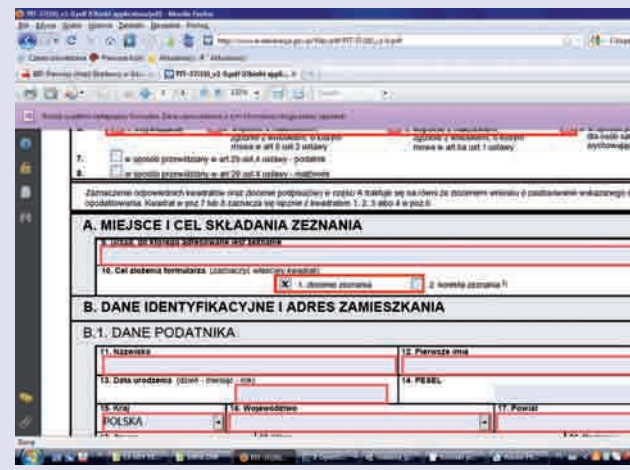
PIT-37(18) v1 0.pdf (Obiekt application/pdf) - Mozilla Firefox

7. w sposób przewidziany w art.29 ust.4 ustawy - podatnik

8. w sposób przewidziany w art.29 ust.4 ustawy - małżonek

Zaznaczenie odpowiedniego kwadratu oraz złożenie podpisu(ów) w części A traktuje się na równi ze złożeniem wniosku o zastosowanie wskazanego sposobu opodatkowania. Kwadrat w poz.7 lub 8 zaznacza się łącznie z kwadratem 1, 2, 3 albo 4 w poz.6.

A. MIEJSCE I CEL SKŁADANIA ZEZNANIA

9. Urząd, do którego adresowane jest zeznanie

10. Cel złożenia formularza (zaznaczyć właściwy kwadrat):

1. złożenie zeznania

2. korekta zeznania

B. DANE IDENTYFIKACYJNE I ADRES ZAMIESZKANIA

B.1. DANE PODATNIKA

11. Nazwisko

12. Pierwsze imię

13. Data urodzenia (dzień - miesiąc - rok)

14. PESEL

15. Kraj

POLSKA

16. Województwo

17. Powiat

Done